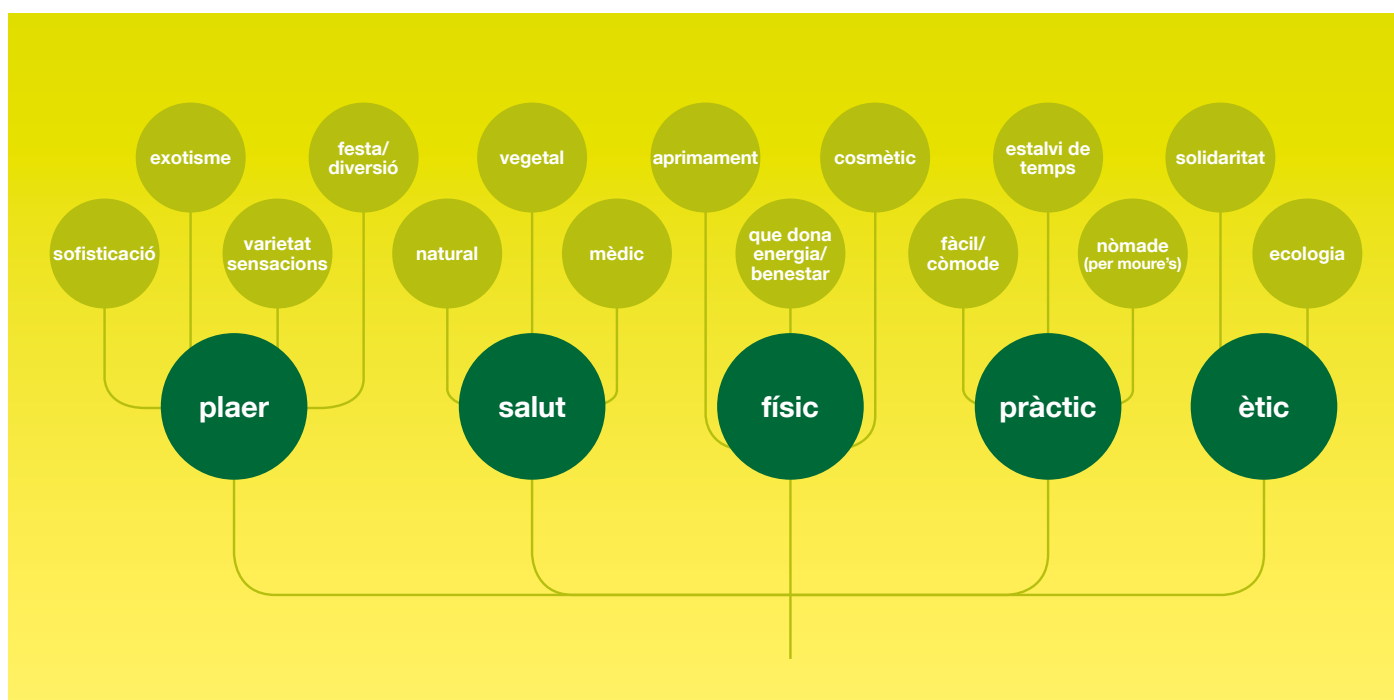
exotisme
festa/ diversió
sofisticació
varietat sensacions
plaer

vegetal
natural
mèdic
salut

aprimament
cosmètic
que dona energia/ benestar
físic

estalvi de temps
fàcil/ còmode
nòmade (per moure's)
pràctic

solidaritat
ecologia
ètic